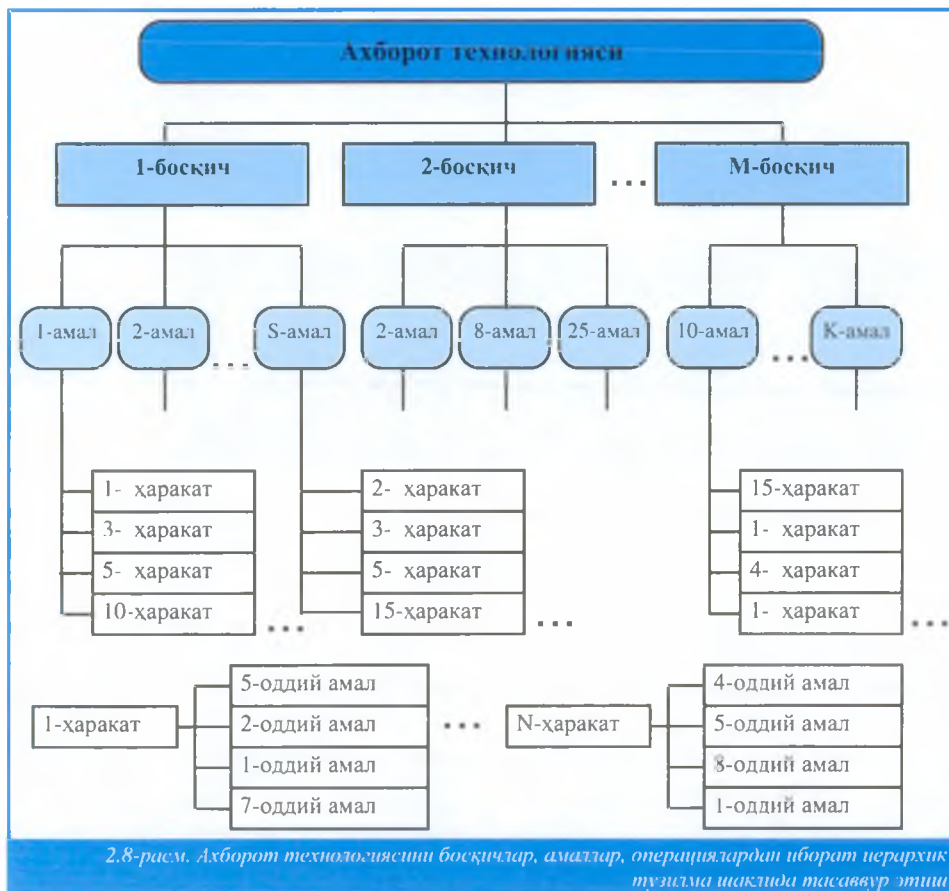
Ахборот технологияси

1-босқич

2-босқич

...

М-босқич

1-амал

2-амал

...

S-амал

2-амал

8-амал

25-амал

10-амал

...

К-амал

1- ҳаракат
3- ҳаракат
5- ҳаракат
10-ҳаракат

...

2- ҳаракат
3- ҳаракат
5- ҳаракат
15-ҳаракат

...

15-ҳаракат
1- ҳаракат
4- ҳаракат
1- ҳаракат

...

1-ҳаракат

5-оддий амал
2-оддий амал
1-оддий амал
7-оддий амал

...

N-ҳаракат

4-оддий амал
5-оддий амал
8-оддий амал
1-оддий амал

2.8-расм. Ахборот технологиясини босқичлар, амаллар, операциялардан иборат иерархик тузилма шаклида тасаввур этиш